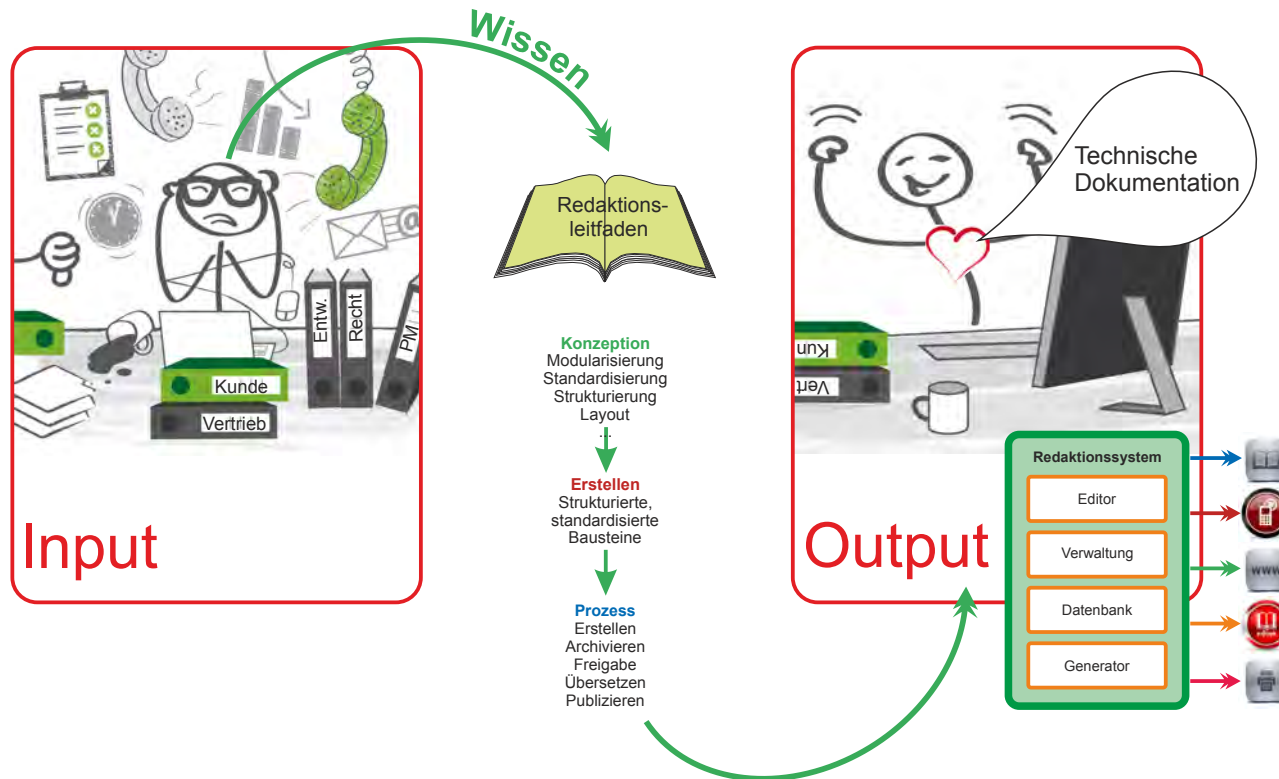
Wissen

Kunde
Vertrieb
Entw.
Recht
PM

Input

Redaktions-
leitfaden

Konzeption
Modularisierung
Standardisierung
Strukturierung
Layout
...

Erstellen
Strukturierte,
standardisierte
Bausteine

Prozess
Erstellen
Archivieren
Freigabe
Übersetzen
Publizieren

Technische
Dokumentation

Kun
Vert

Output

Redaktionssystem
Editor
Verwaltung
Datenbank
Generator

www